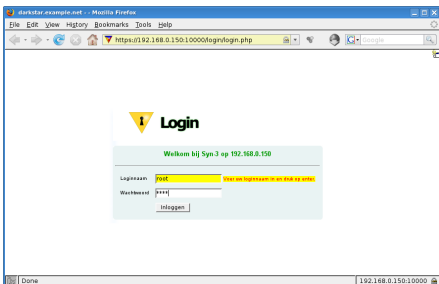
darkstar.example.net - - Mozilla Firefox

File Edit View History Bookmarks Tools Help

https://192.168.0.150:10000/login/login.php

Google

Login

Welkom bij Syn-3 op 192.168.0.150

Loginnaam root Voer uw loginnaam in en druk op enter.

Wachtwoord ****

Inloggen

Done

192.168.0.150:10000